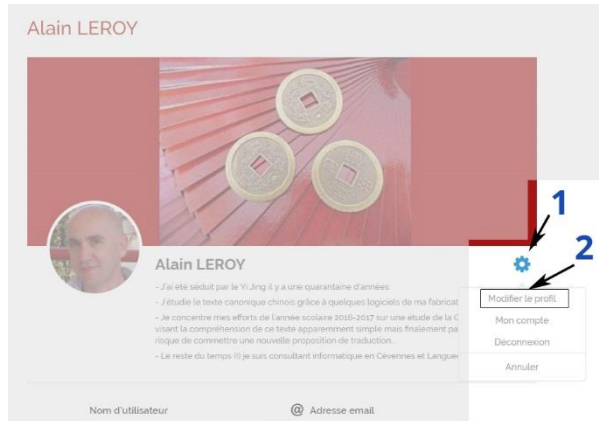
Alain LEROY

Alain LEROY

– J'ai été séduit par le Yi Jing il y a une quarantaine d'années.

– J'étudie le texte canonique chinois grâce à quelques logiciels de ma fabricat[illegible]

– Je concentre mes efforts de l'année scolaire 2016-2017 sur une étude de la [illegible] visant la compréhension de ce texte apparemment simple mais finalement pa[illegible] risque de commettre une nouvelle proposition de traduction.

– Le reste du temps (!) je suis consultant informatique en Cévennes et Langue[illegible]

1

2

Modifier le profil

Mon compte

Déconnexion

Annuler

Nom d'utilisateur

@ Adresse email